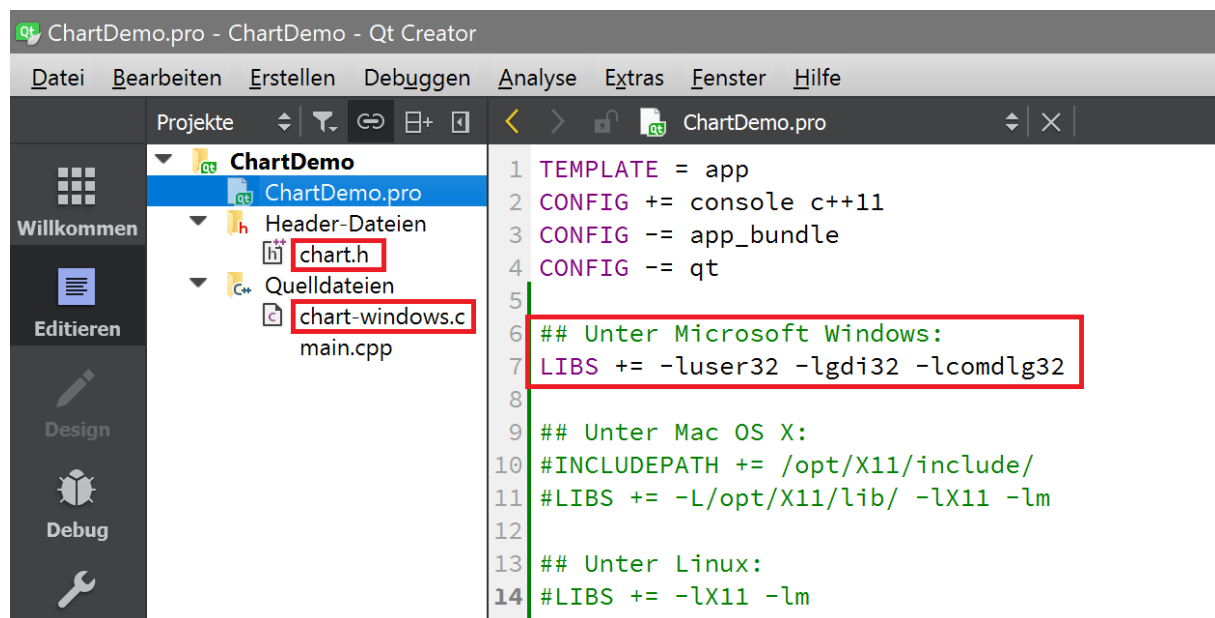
ChartDemo.pro - ChartDemo - Qt Creator

Datei Bearbeiten Erstellen Debuggen Analyse Extras Fenster Hilfe

Projekte

ChartDemo.pro

Willkommen

Editieren

Design

Debug

ChartDemo
ChartDemo.pro
Header-Dateien
chart.h
Quelldateien
chart-windows.c
main.cpp

1 TEMPLATE = app
2 CONFIG += console c++11
3 CONFIG -= app_bundle
4 CONFIG -= qt
5
6 ## Unter Microsoft Windows:
7 LIBS += -luser32 -lgdi32 -lcomdlg32
8
9 ## Unter Mac OS X:
10 #INCLUDEPATH += /opt/X11/include/
11 #LIBS += -L/opt/X11/lib/ -lX11 -lm
12
13 ## Unter Linux:
14 #LIBS += -lX11 -lm